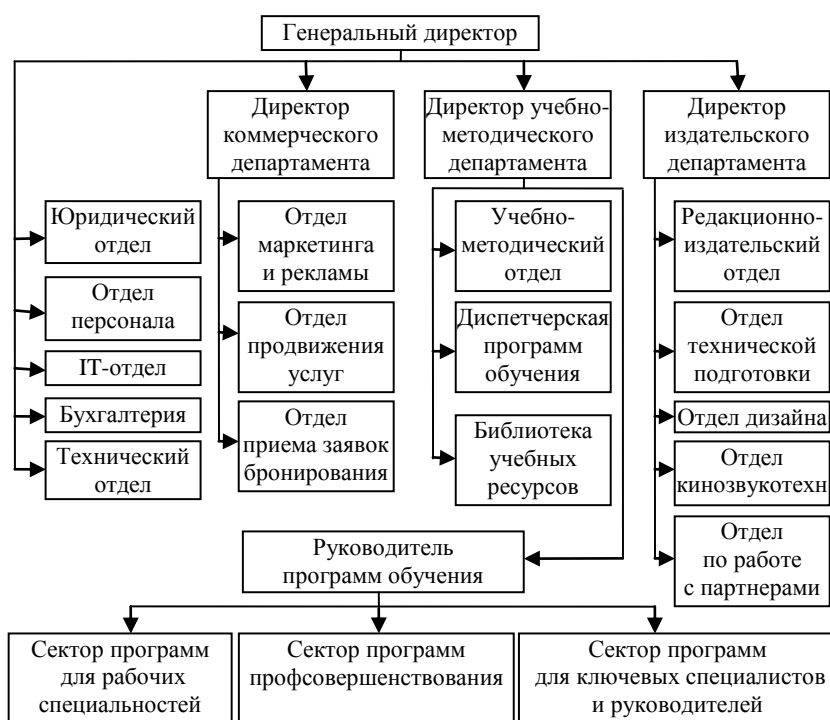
Генеральный директор

Директор коммерческого департамента

Директор учебно-методического департамента

Директор издательского департамента

Юридический отдел

Отдел персонала

IT-отдел

Бухгалтерия

Технический отдел

Отдел маркетинга и рекламы

Отдел продвижения услуг

Отдел приема заявок бронирования

Учебно-методический отдел

Диспетчерская программ обучения

Библиотека учебных ресурсов

Редакционно-издательский отдел

Отдел технической подготовки

Отдел дизайна

Отдел кинозвукотехн

Отдел по работе с партнерами

Руководитель программ обучения

Сектор программ для рабочих специальностей

Сектор программ профсовершенствования

Сектор программ для ключевых специалистов и руководителей